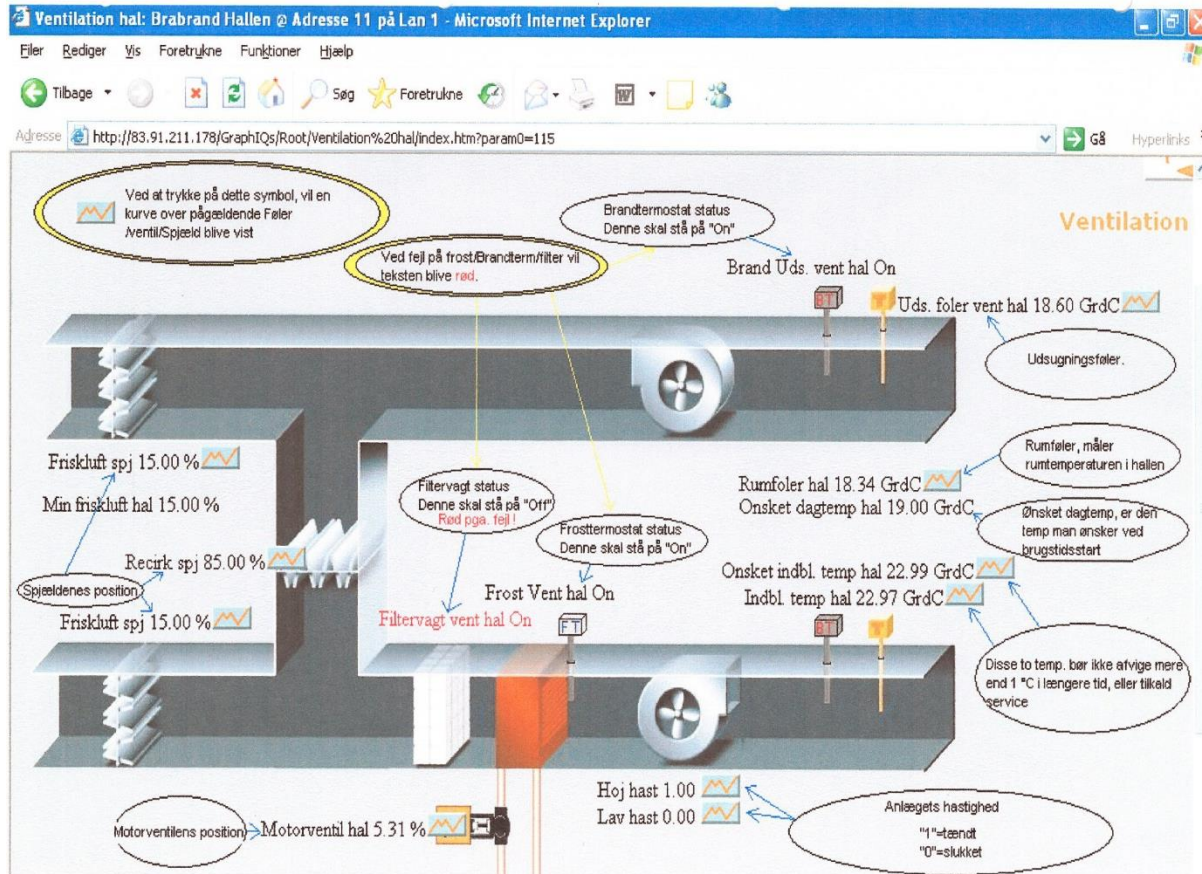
Ventilation hal: Brabrand Hallen @ Adresse 11 på Lan 1 - Microsoft Internet Explorer

Filer Rediger Vis Foretrukne Funktioner Hjælp

Tilbage Søg Foretrukne

Adresse http://83.91.211.178/GraphIQs/Root/Ventilation%20hal/index.htm?param0=115 Gå Hyperlinks

Ved at trykke på dette symbol, vil en kurve over pågældende Føler /ventil/Spjæld blive vist

Brandtermostat status Denne skal stå på "On"

Ventilation

Ved fejl på frost/Brandterm/filter vil teksten blive rød.

Brand Uds. vent hal On

BT

Uds. foler vent hal 18.60 GrdC

Udsugningsføler.

Friskluft spj 15.00 %

Min friskluft hal 15.00 %

Rumføler, måler rumtemperaturen i hallen

Filtervagt status Denne skal stå på "Off" Rød pga. fejl !

Rumfoler hal 18.34 GrdC

Onsket dagtemp hal 19.00 GrdC

Ønsket dagtemp, er den temp man ønsker ved brugstidsstart

Frosttermostat status Denne skal stå på "On"

Recirk spj 85.00 %

Spjældenes position

Onsket indbl. temp hal 22.99 GrdC

Frost Vent hal On

Indbl. temp hal 22.97 GrdC

Friskluft spj 15.00 %

FT

Filtervagt vent hal On

BT

Disse to temp. bør ikke afvige mere end 1 °C i længere tid, eller tilkald service

Hoj hast 1.00

Lav hast 0.00

Anlægets hastighed "1"=tændt "0"=slukket

Motorventilens position

Motorventil hal 5.31 %